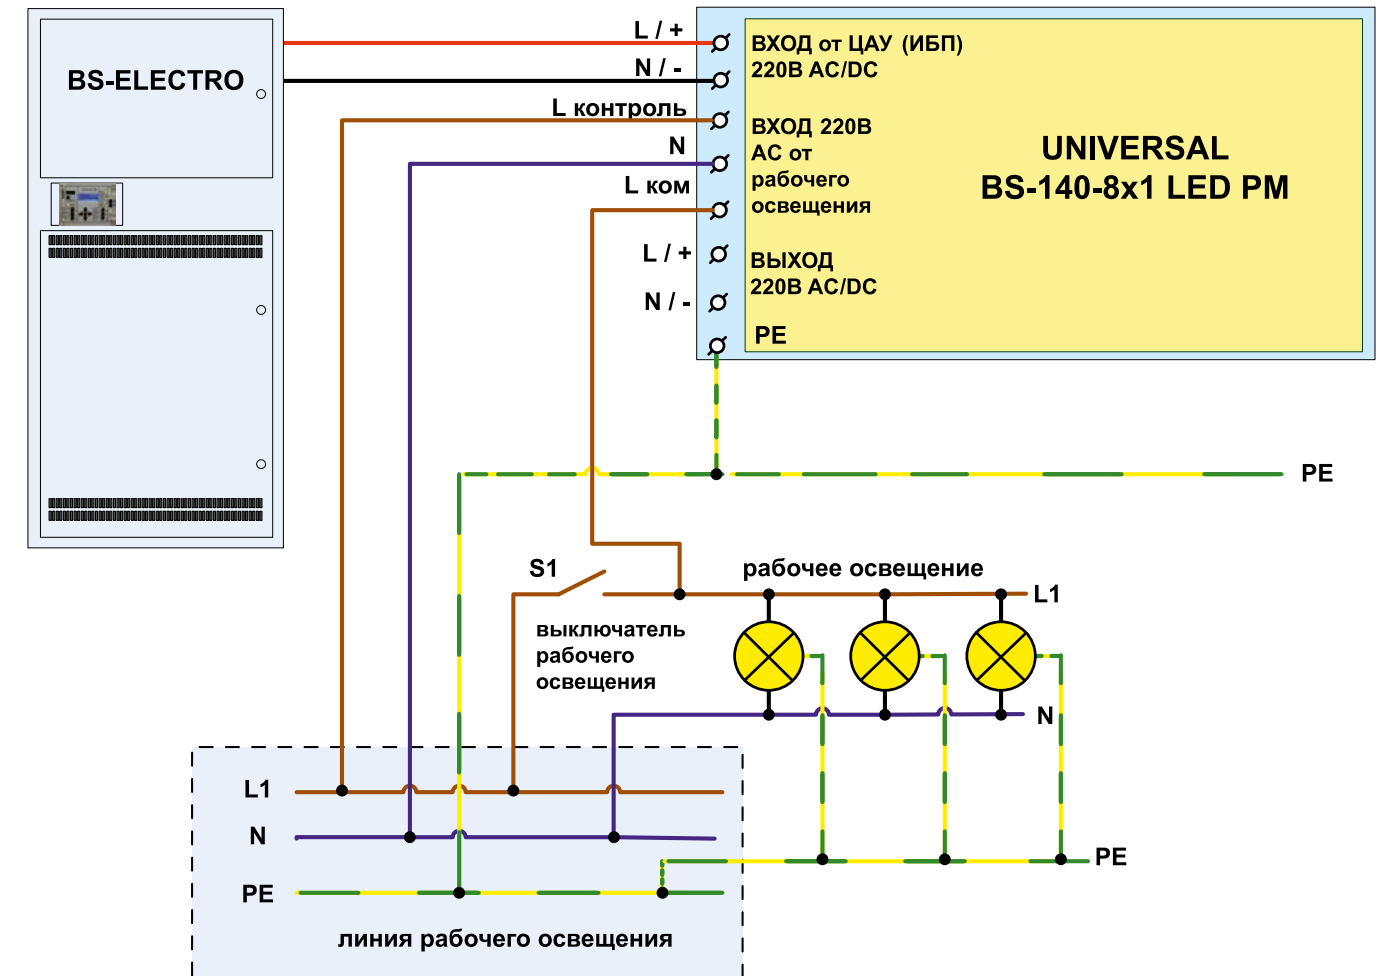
BS-ELECTRO

L / +
N / -
L контроль
N
L ком
L / +
N / -

ВХОД от ЦАУ (ИБП)
220В AC/DC

ВХОД 220В
AC от
рабочего
освещения

ВЫХОД
220В AC/DC

PE

UNIVERSAL
BS-140-8x1 LED PM

PE

S1

рабочее освещение

L1

выключатель
рабочего
освещения

N

L1
N
PE

PE

линия рабочего освещения